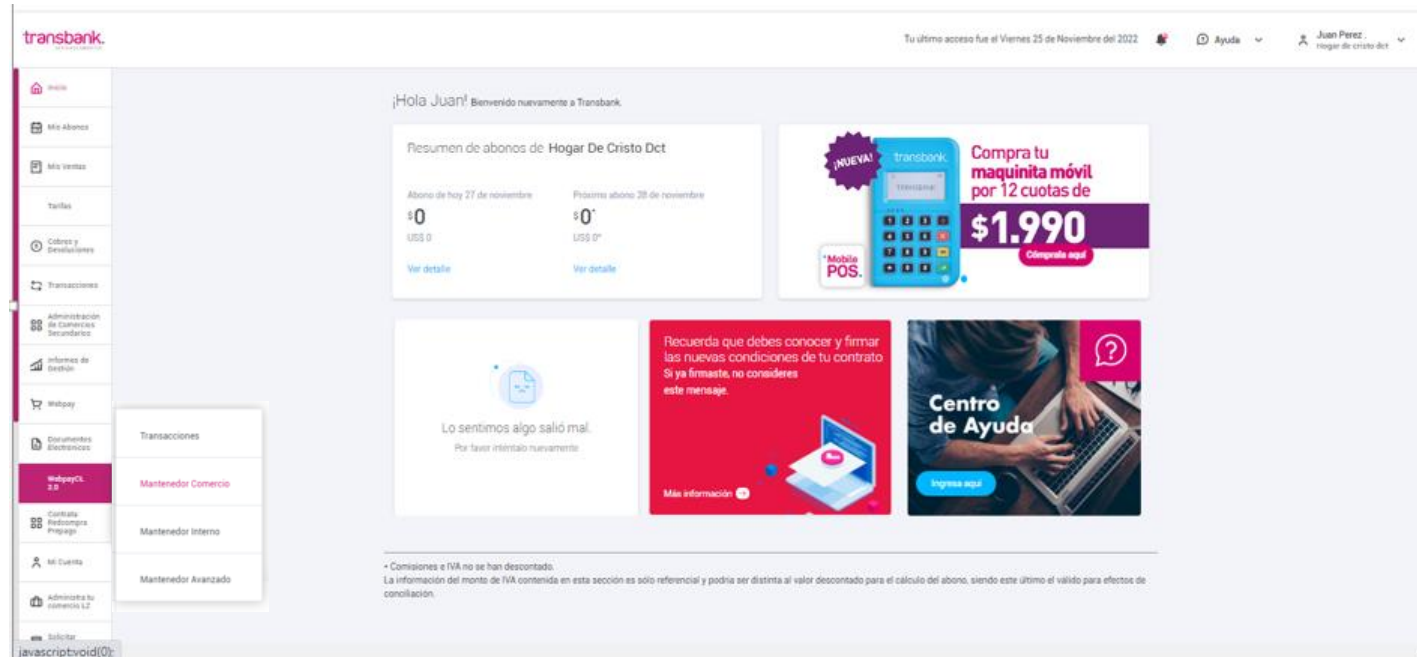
transbank.

Tu último acceso fue el Viernes 25 de Noviembre del 2022

Ayuda

Juan Perez
Hogar de cristo dct

Inicio

Mis Abonos

Mis Ventas

Tarifas

Cobros y Devoluciones

Transacciones

Administración de Comercios Secundarios

Informes de Gestión

Webpay

Documentos Electronicos

WebpayCL 2.0

Contrata Redcompra Prepago

Mi Cuenta

Administra tu comercio LZ

Solicitar

Transacciones

Mantenedor Comercio

Mantenedor Interno

Mantenedor Avanzado

¡Hola Juan! Bienvenido nuevamente a Transbank.

Resumen de abonos de Hogar De Cristo Dct

Abono de hoy 27 de noviembre
$0
US$ 0
Ver detalle

Próximo abono 28 de noviembre
$0*
US$ 0*
Ver detalle

¡NUEVA!
transbank.
Compra tu maquinita móvil por 12 cuotas de
$1.990
Cómprala aquí
Mobile POS.

Lo sentimos algo salió mal.
Por favor inténtalo nuevamente

Recuerda que debes conocer y firmar las nuevas condiciones de tu contrato
Si ya firmaste, no consideres este mensaje.
Más información

Centro de Ayuda
Ingresa aquí

• Comisiones e IVA no se han descontado.
La información del monto de IVA contenida en esta sección es solo referencial y podría ser distinta al valor descontado para el cálculo del abono, siendo este último el válido para efectos de conciliación.

javascript:void(0);